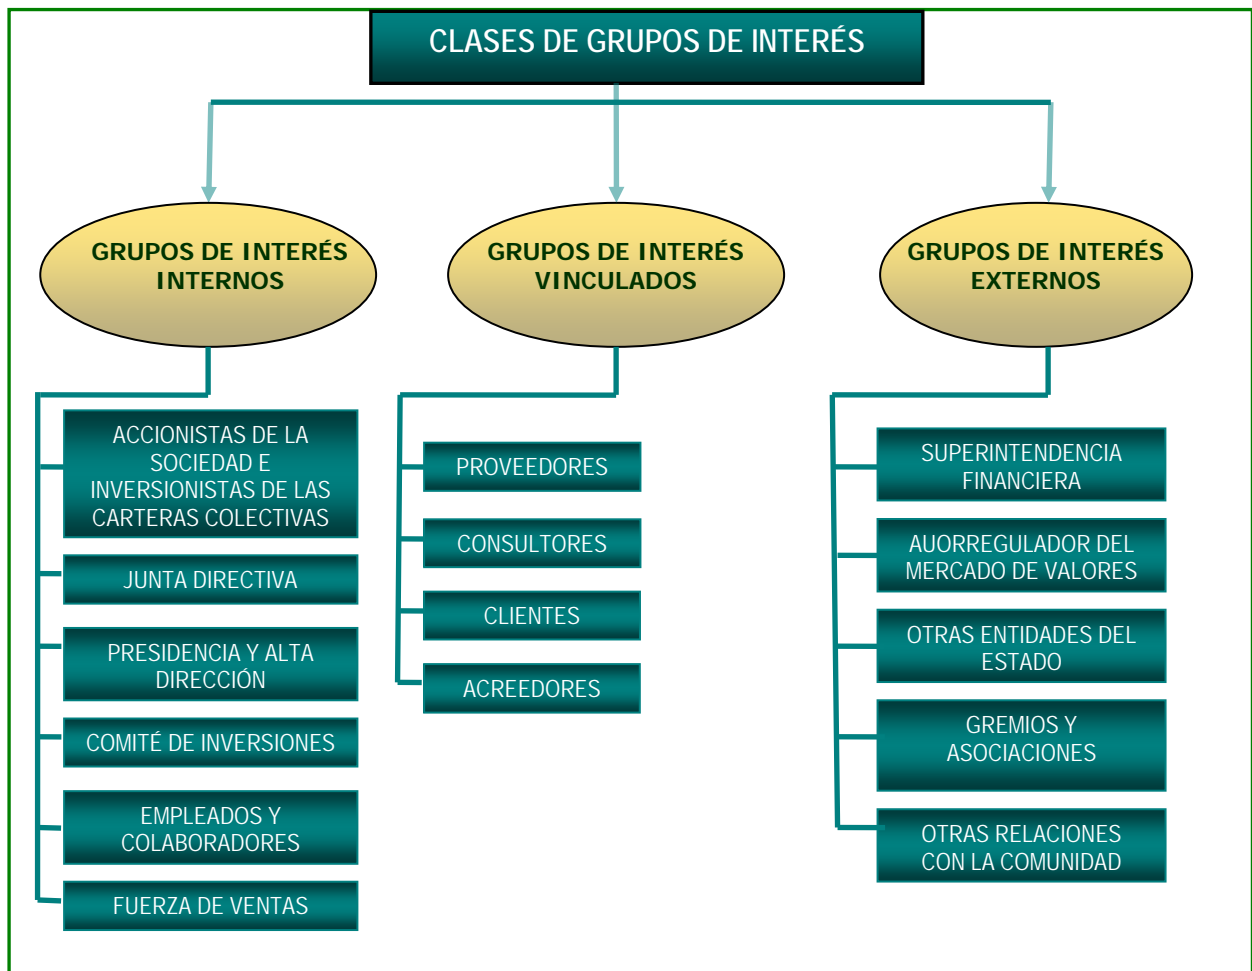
CLASES DE GRUPOS DE INTERÉS

GRUPOS DE INTERÉS INTERNOS

ACCIONISTAS DE LA SOCIEDAD E INVERSIONISTAS DE LAS CARTERAS COLECTIVAS

JUNTA DIRECTIVA

PRESIDENCIA Y ALTA DIRECCIÓN

COMITÉ DE INVERSIONES

EMPLEADOS Y COLABORADORES

FUERZA DE VENTAS

GRUPOS DE INTERÉS VINCULADOS

PROVEEDORES

CONSULTORES

CLIENTES

ACREEDORES

GRUPOS DE INTERÉS EXTERNOS

SUPERINTENDENCIA FINANCIERA

AUORREGULADOR DEL MERCADO DE VALORES

OTRAS ENTIDADES DEL ESTADO

GREMIOS Y ASOCIACIONES

OTRAS RELACIONES CON LA COMUNIDAD